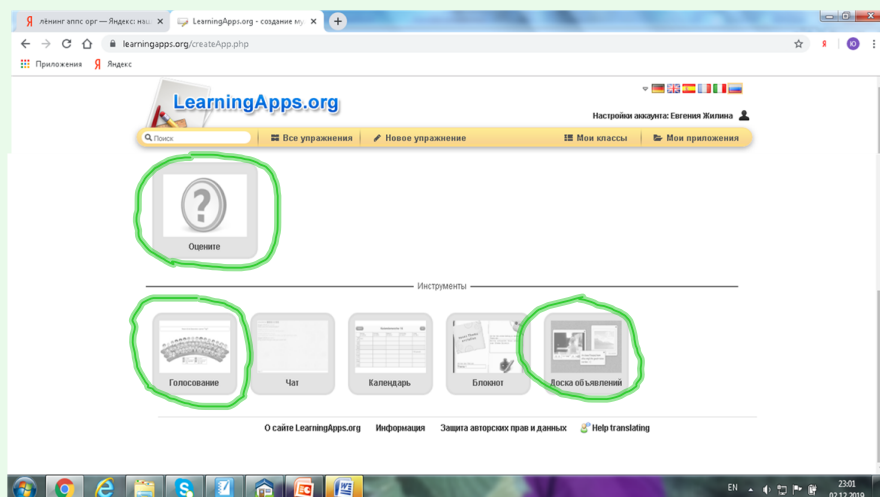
лёнинг аппс орг — Яндекс: наш ×
LearningApps.org - создание му ×
learningapps.org/createApp.php
Приложения
Яндекс
LearningApps.org
Настройки аккаунта: Евгения Жилина
Поиск
Все упражнения
Новое упражнение
Мои классы
Мои приложения
Оцените
Инструменты
Голосование
Чат
Календарь
Блокнот
Доска объявлений
О сайте LearningApps.org
Информация
Защита авторских прав и данных
Help translating
EN
23:01
02.12.2019